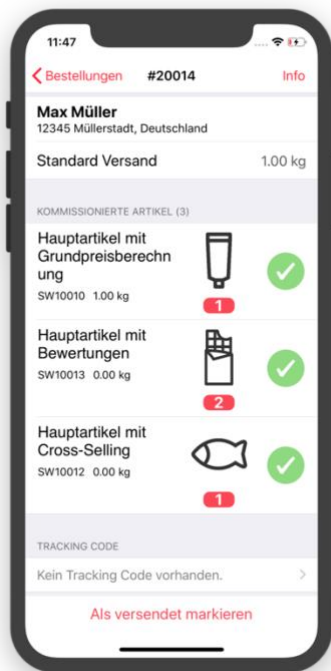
11:47

Bestellungen #20014 Info

Max Müller
12345 Müllerstadt, Deutschland

Standard Versand 1.00 kg

KOMMISSIONIERTE ARTIKEL (3)

Hauptartikel mit Grundpreisberechnung
SW10010 1.00 kg
1

Hauptartikel mit Bewertungen
SW10013 0.00 kg
2

Hauptartikel mit Cross-Selling
SW10012 0.00 kg
1

TRACKING CODE

Kein Tracking Code vorhanden.

Als versendet markieren